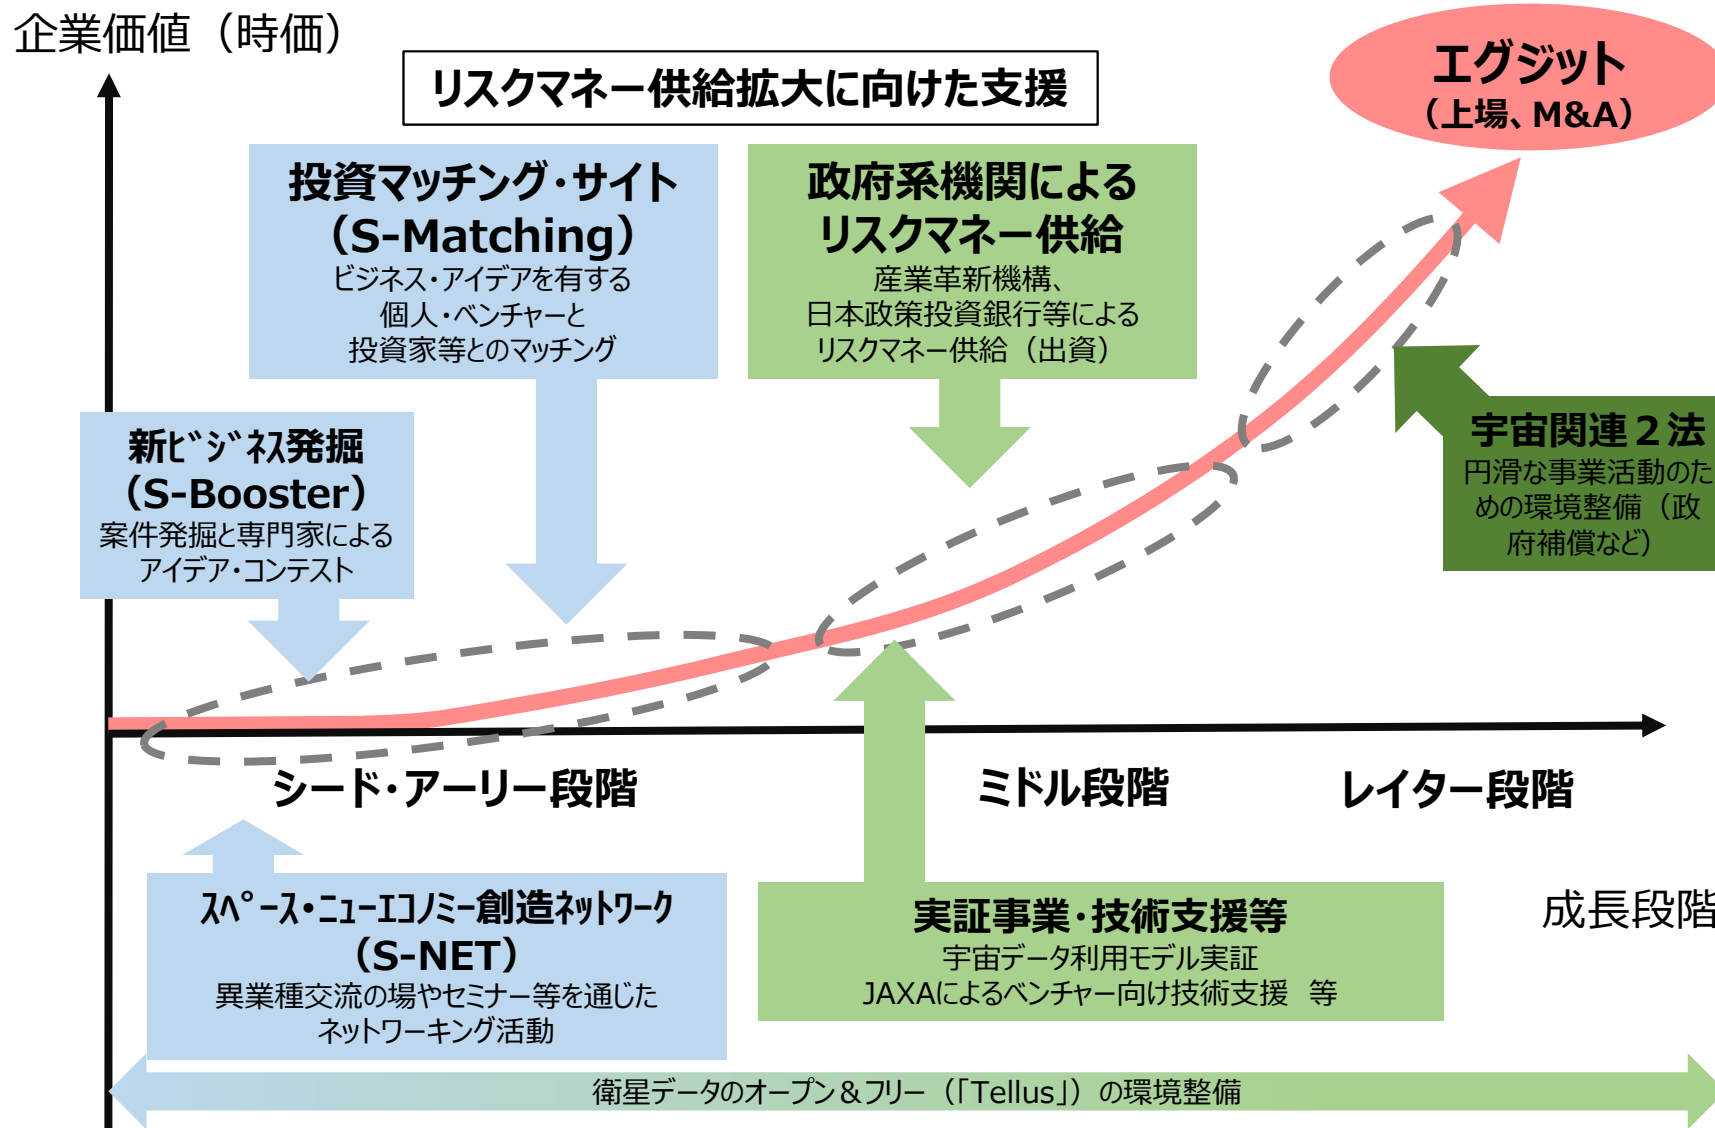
企業価値（時価）

リスクマネー供給拡大に向けた支援

エグジット
（上場、M&A）

投資マッチング・サイト
（S-Matching）
ビジネス・アイデアを有する個人・ベンチャーと投資家等とのマッチング

政府系機関による
リスクマネー供給
産業革新機構、日本政策投資銀行等によるリスクマネー供給（出資）

新ﾋﾞｼﾞﾈｽ発掘
（S-Booster）
案件発掘と専門家によるアイデア・コンテスト

宇宙関連２法
円滑な事業活動のための環境整備（政府補償など）

シード・アーリー段階

ミドル段階

レイター段階

成長段階

ｽﾍﾟｰｽ・ﾆｭｰｴｺﾉﾐｰ創造ﾈｯﾄﾜｰｸ
（S-NET）
異業種交流の場やセミナー等を通じたネットワーキング活動

実証事業・技術支援等
宇宙データ利用モデル実証
JAXAによるベンチャー向け技術支援　等

衛星データのオープン＆フリー（「Tellus」）の環境整備